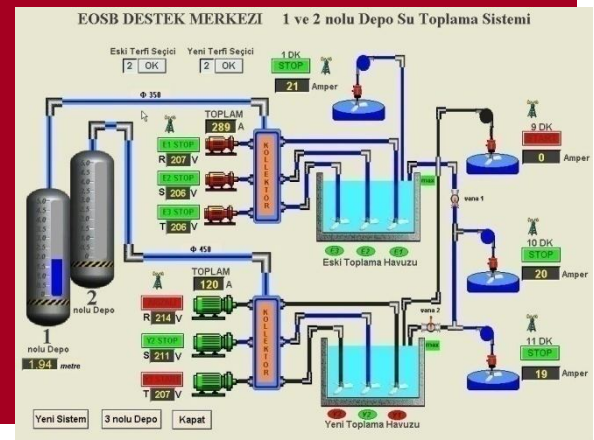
EOSB DESTEK MERKEZI 1 ve 2 nolu Depo Su Toplama Sistemi

Eski Terfi Seçici
2 OK

Yeni Terfi Seçici
2 OK

1 DK
STOP
21 Amper

Φ 358

TOPLAM
289 A

E1 STOP
R 207 V

E2 STOP
S 206 V

E3 STOP
T 206 V

KOLLEKTOR

9 DK
0 Amper

vana 1

E1 E2 E1
Eski Toplama Havuzu

10 DK
STOP
20 Amper

Φ 458

TOPLAM
120 A

R 214 V

Y2 STOP
S 211 V

T 207 V

KOLLEKTOR

vana 2

2
nolu Depo

1
nolu Depo
1.94 metre

11 DK
STOP
19 Amper

Y1 Y2 Y3
Yeni Toplama Havuzu

Yeni Sistem
3 nolu Depo
Kapat